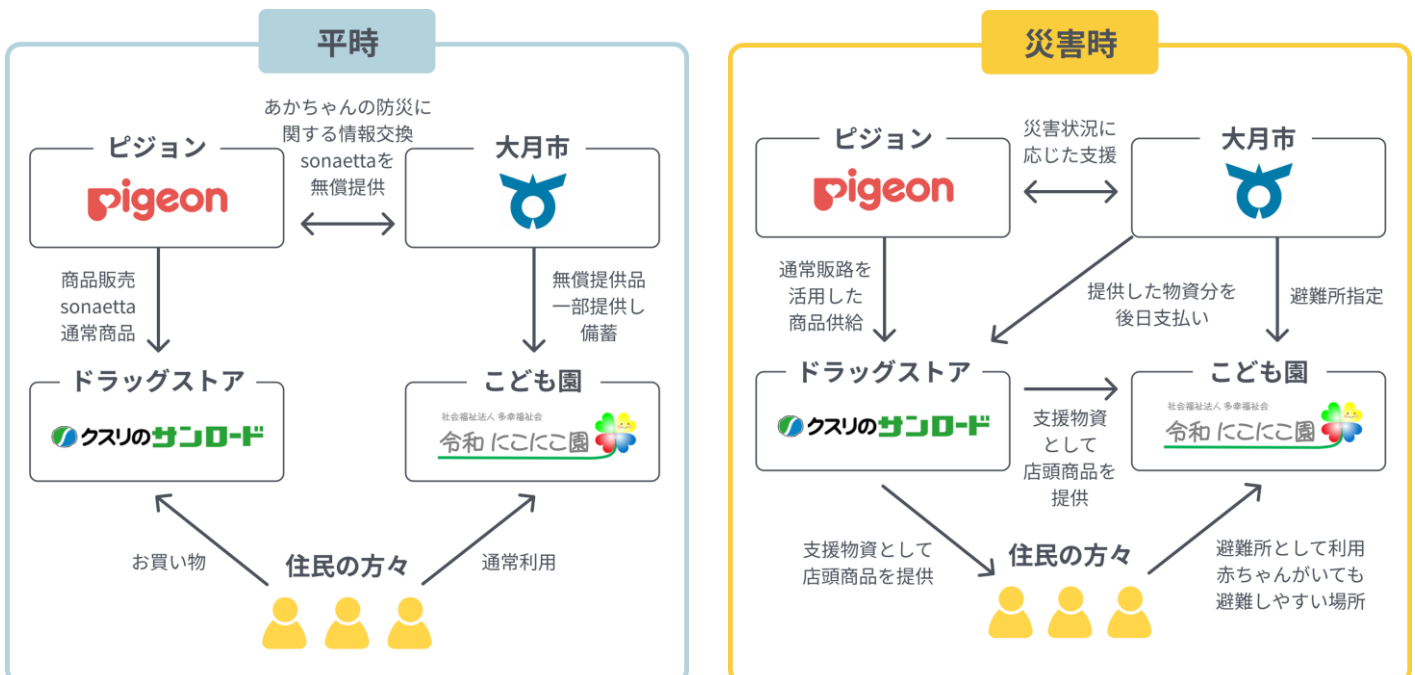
平時

ピジョン

Pigeon

あかちゃんの防災に関する情報交換 sonaettaを無償提供

大月市

商品販売 sonaetta 通常商品

無償提供品 一部提供し 備蓄

ドラッグストア

クスリのサンロード

こども園

社会福祉法人 多幸福祉会

令和 にこにこ園

お買い物

住民の方々

通常利用

災害時

ピジョン

Pigeon

災害状況に 応じた支援

大月市

通常販路を 活用した 商品供給

提供した物資分を 後日支払い

避難所指定

ドラッグストア

クスリのサンロード

支援物資 として 店頭商品を 提供

こども園

社会福祉法人 多幸福祉会

令和 にこにこ園

支援物資として 店頭商品を提供

住民の方々

避難所として利用 赤ちゃんがいても 避難しやすい場所